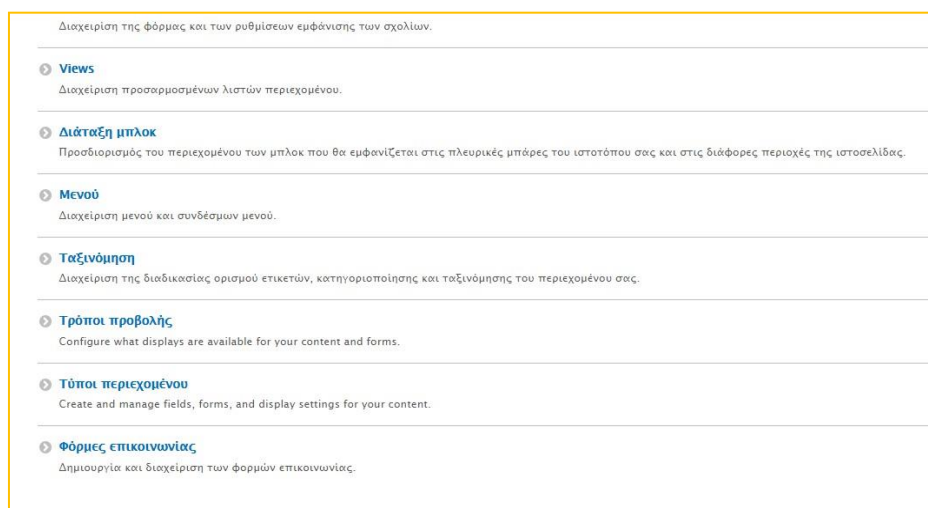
Διαχείριση της φόρμας και των ρυθμίσεων εμφάνισης των σχολίων.

Views
Διαχείριση προσαρμοσμένων λιστών περιεχομένου.

Διάταξη μπλοκ
Προσδιορισμός του περιεχομένου των μπλοκ που θα εμφανίζεται στις πλευρικές μπάρες του ιστοτόπου σας και στις διάφορες περιοχές της ιστοσελίδας.

Μενού
Διαχείριση μενού και συνδέσμων μενού.

Ταξινόμηση
Διαχείριση της διαδικασίας ορισμού ετικετών, κατηγοριοποίησης και ταξινόμησης του περιεχομένου σας.

Τρόποι προβολής
Configure what displays are available for your content and forms.

Τύποι περιεχομένου
Create and manage fields, forms, and display settings for your content.

Φόρμες επικοινωνίας
Δημιουργία και διαχείριση των φορμών επικοινωνίας.